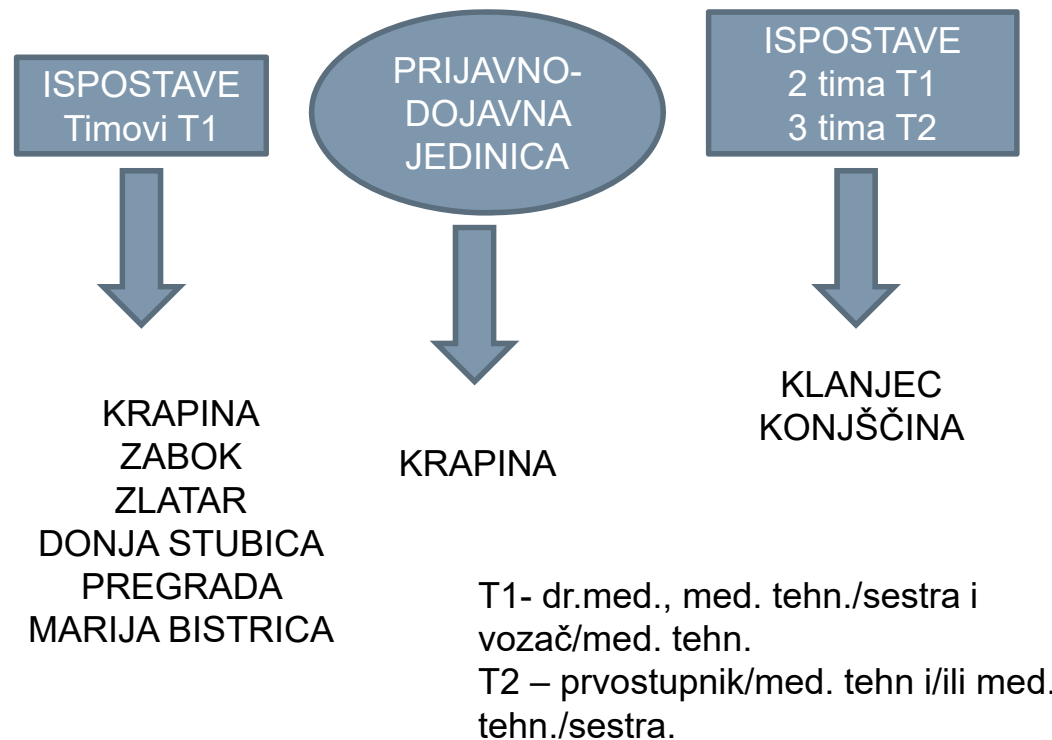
ISPOSTAVE
Timovi T1

PRIJAVNO-
DOJAVNA
JEDINICA

ISPOSTAVE
2 tima T1
3 tima T2

KRAPINA
ZABOK
ZLATAR
DONJA STUBICA
PREGRADA
MARIJA BISTRICA

KRAPINA

KLANJEC
KONJŠČINA

T1- dr.med., med. tehn./sestra i vozač/med. tehn.
T2 – prvostupnik/med. tehn i/ili med. tehn./sestra.